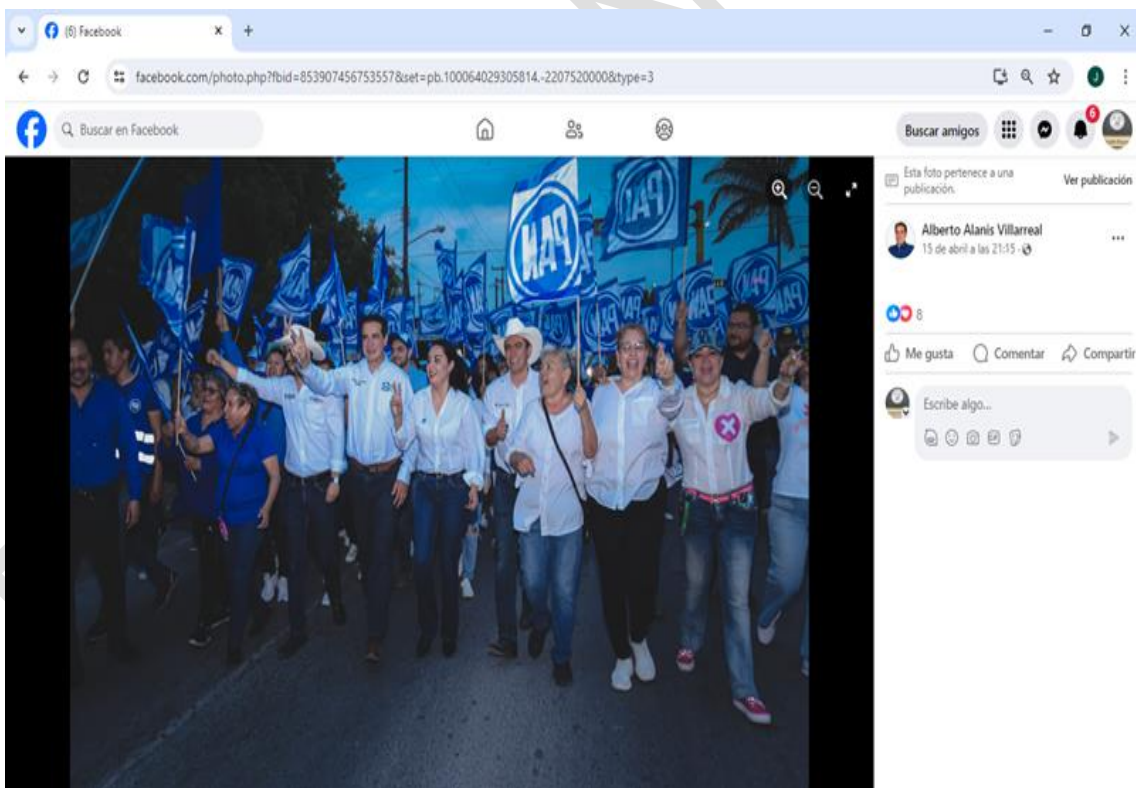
(6) Facebook

facebook.com/photo.php?fbid=853907456753557&set=pb.100064029305814.-2207520000&type=3

Buscar en Facebook

Buscar amigos

6

PAN

PAN

PAN

Esta foto pertenece a una publicación.

Ver publicación

Alberto Alanís Villarreal

15 de abril a las 21:15 ·

8

Me gusta

Comentar

Compartir

Escribe algo...